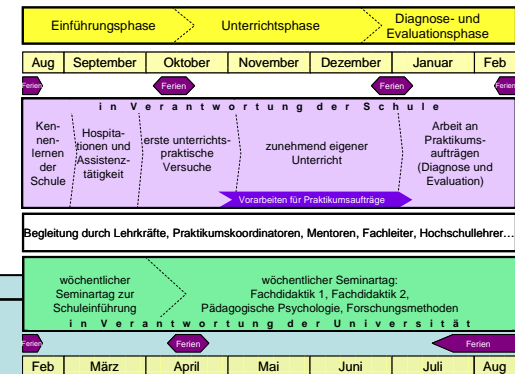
Einführungsphase | Unterrichtsphase | Diagnose- und Evaluationsphase

| Aug | September | Oktober | November | Dezember | Januar | Feb |
|---|---|---|---|---|---|---|

Ferien Ferien Ferien Ferien

i n V e r a n t w o r t u n g d e r S c h u l e

Kennenlernen der Schule

Hospitationen und Assistenztätigkeit

erste unterrichtspraktische Versuche

zunehmend eigener Unterricht

Arbeit an Praktikumsaufträgen (Diagnose und Evaluation)

Vorarbeiten für Praktikumsaufträge

Begleitung durch Lehrkräfte, Praktikumskoordinatoren, Mentoren, Fachleiter, Hochschullehrer…

wöchentlicher Seminartag zur Schuleinführung

wöchentlicher Seminartag: Fachdidaktik 1, Fachdidaktik 2, Pädagogische Psychologie, Forschungsmethoden

i n V e r a n t w o r t u n g d e r U n i v e r s i t ä t

Ferien Ferien Ferien

| Feb | März | April | Mai | Juni | Juli | Aug |
|---|---|---|---|---|---|---|